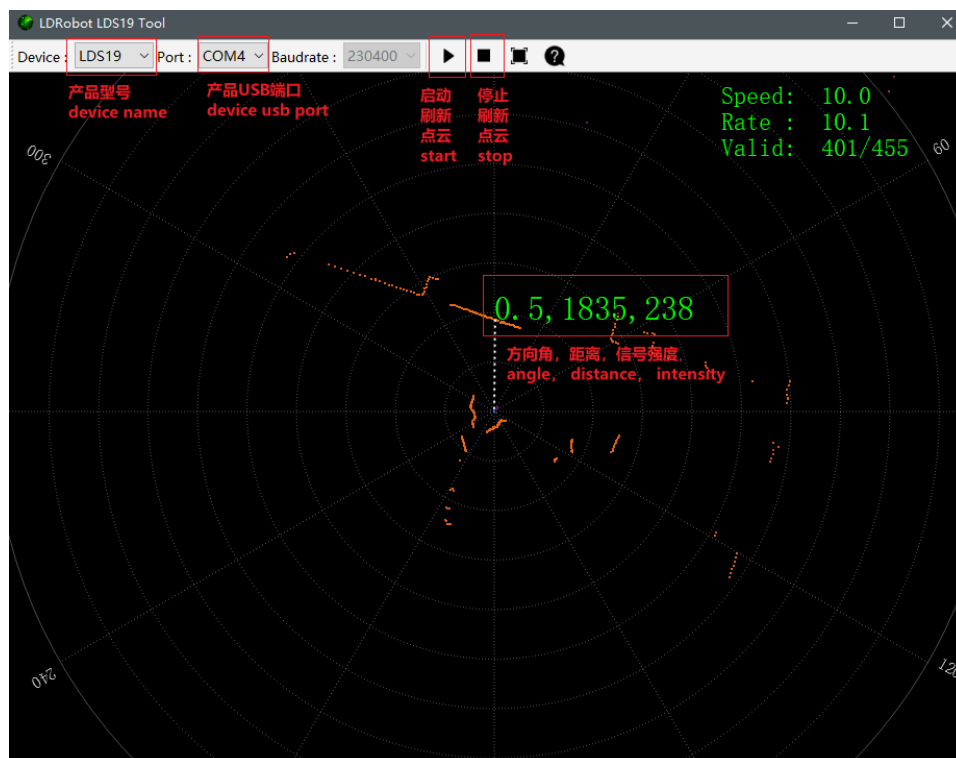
LDRobot LDS19 Tool

Device : LDS19 Port : COM4 Baudrate : 230400

产品型号
device name

产品USB端口
device usb port

启动
刷新
点云
start

停止
刷新
点云
stop

Speed: 10.0
Rate : 10.1
Valid: 401/455

300

60

0.5, 1835, 238

方向角，距离，信号强度
angle, distance, intensity

240

120